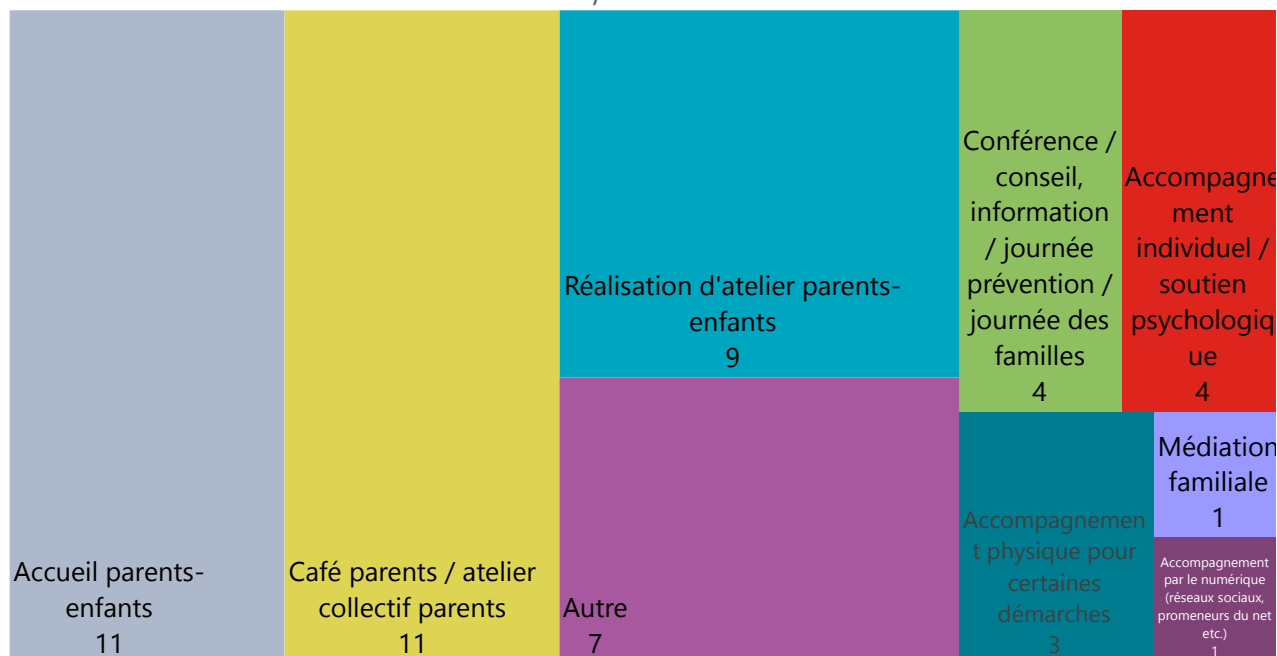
Accueil parents-enfants
11

Café parents / atelier collectif parents
11

Réalisation d'atelier parents-enfants
9

Autre
7

Conférence / conseil, information / journée prévention / journée des familles
4

Accompagnement individuel / soutien psychologique
4

Accompagnement physique pour certaines démarches
3

Médiation familiale
1

Accompagnement par le numérique (réseaux sociaux, promeneurs du net etc.)
1